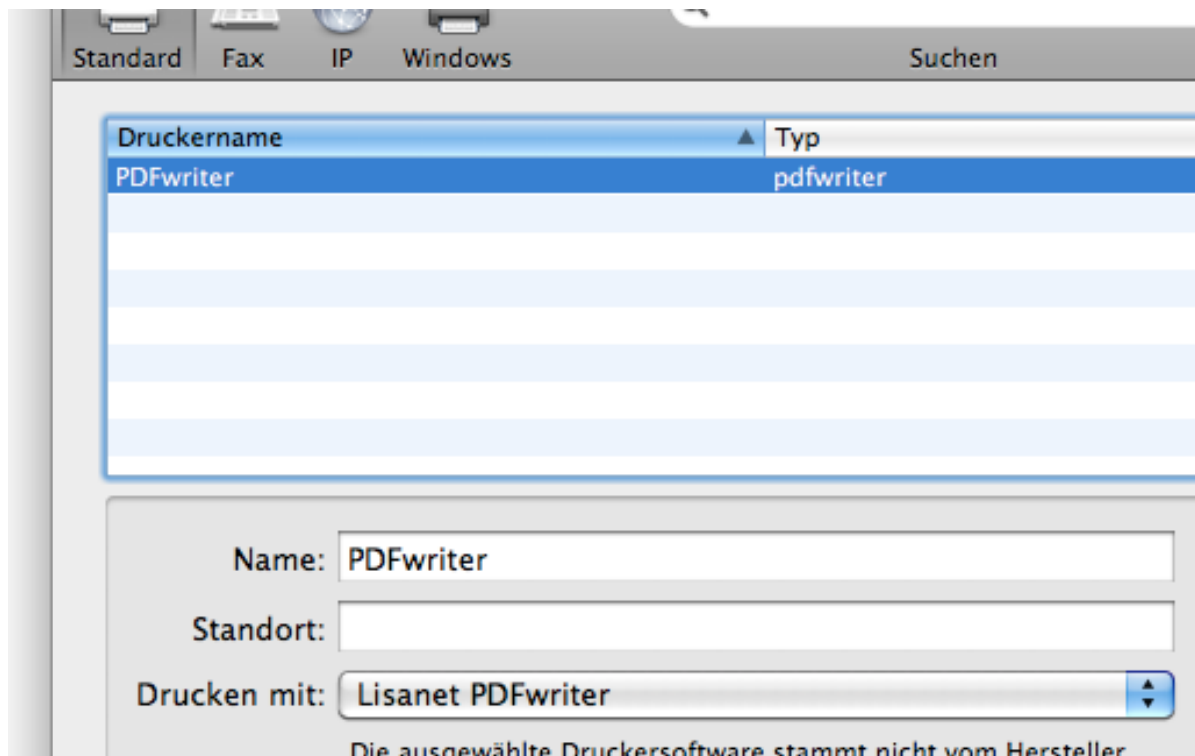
Standard Fax IP Windows Suchen

| Druckername | Typ |
|---|---|
| PDFwriter | pdfwriter |

Name: PDFwriter

Standort:

Drucken mit: Lisanet PDFwriter

Die ausgewählte Druckersoftware stammt nicht vom Hersteller